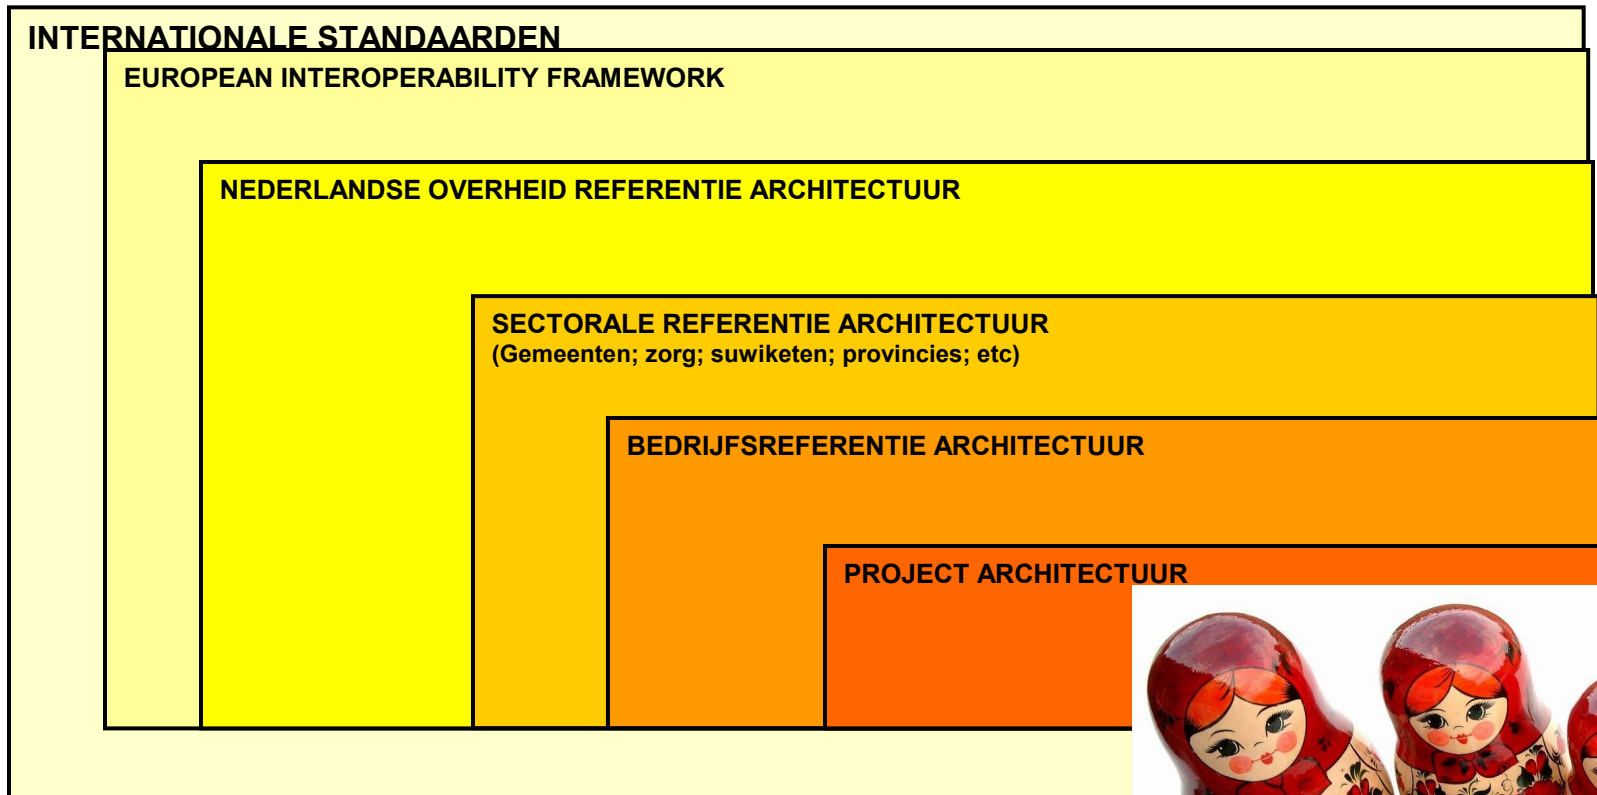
INTERNATIONALE STANDAARDEN

EUROPEAN INTEROPERABILITY FRAMEWORK

NEDERLANDSE OVERHEID REFERENTIE ARCHITECTUUR

SECTORALE REFERENTIE ARCHITECTUUR
(Gemeenten; zorg; suwiketen; provincies; etc)

BEDRIJFSREFERENTIE ARCHITECTUUR

PROJECT ARCHITECTUUR